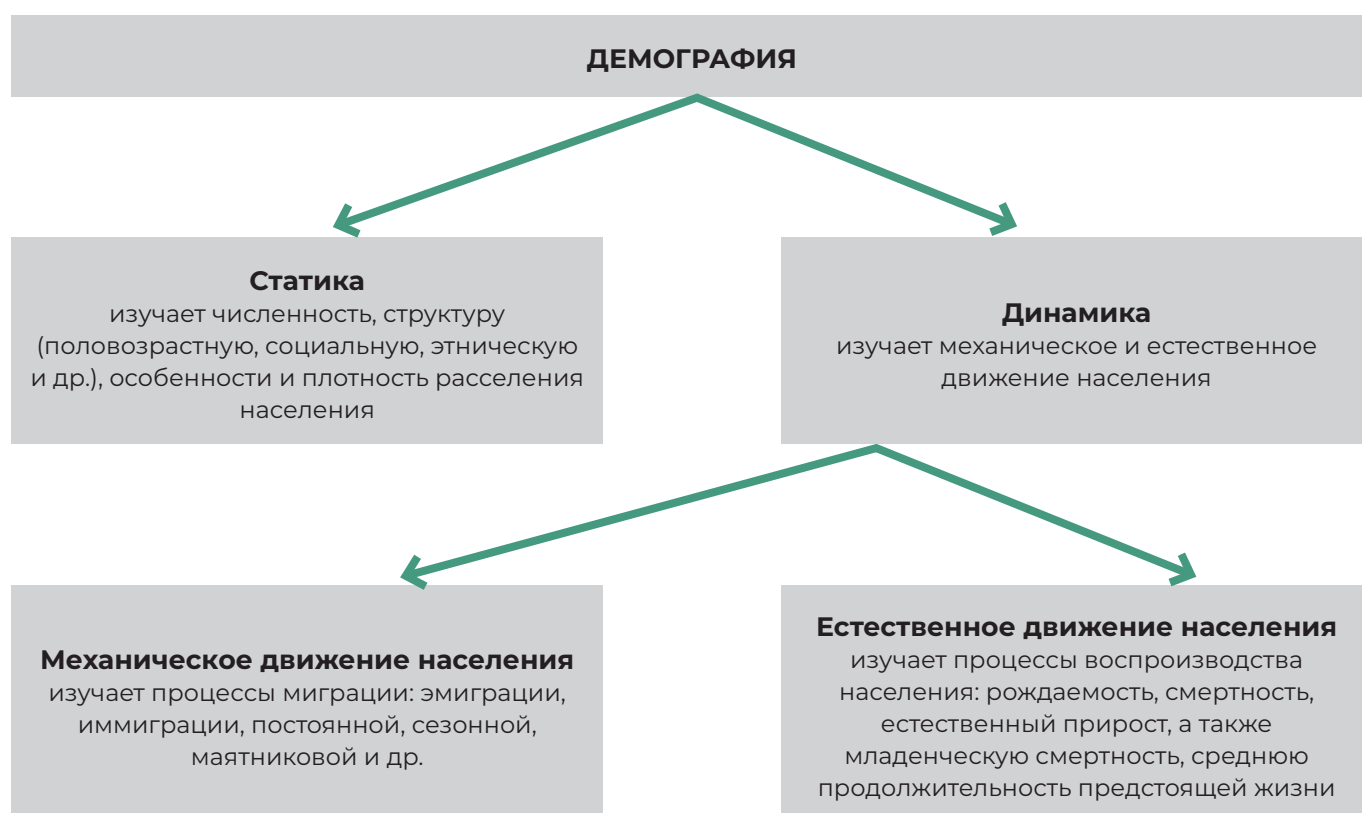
ДЕМОГРАФИЯ

**Статика**
изучает численность, структуру (половозрастную, социальную, этническую и др.), особенности и плотность расселения населения

**Динамика**
изучает механическое и естественное движение населения

**Механическое движение населения**
изучает процессы миграции: эмиграции, иммиграции, постоянной, сезонной, маятниковой и др.

**Естественное движение населения**
изучает процессы воспроизводства населения: рождаемость, смертность, естественный прирост, а также младенческую смертность, среднюю продолжительность предстоящей жизни